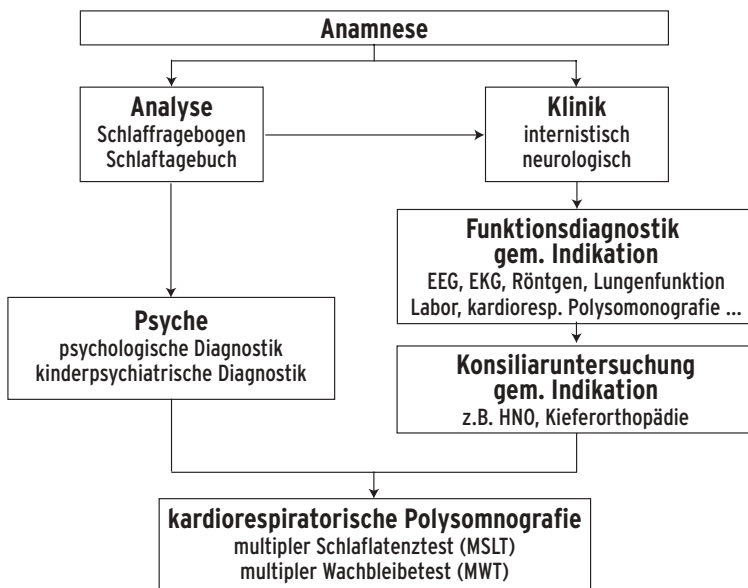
Anamnese

Analyse
Schlaffragebogen
Schlaftagebuch

Klinik
internistisch
neurologisch

Funktionsdiagnostik
gem. Indikation
EEG, EKG, Röntgen, Lungenfunktion
Labor, kardioresp. Polysomonografie ...

Psyche
psychologische Diagnostik
kinderpsychiatrische Diagnostik

Konsiliaruntersuchung
gem. Indikation
z.B. HNO, Kieferorthopädie

kardiorespiratorische Polysomnografie
multipler Schlaflatenztest (MSLT)
multipler Wachbleibetest (MWT)